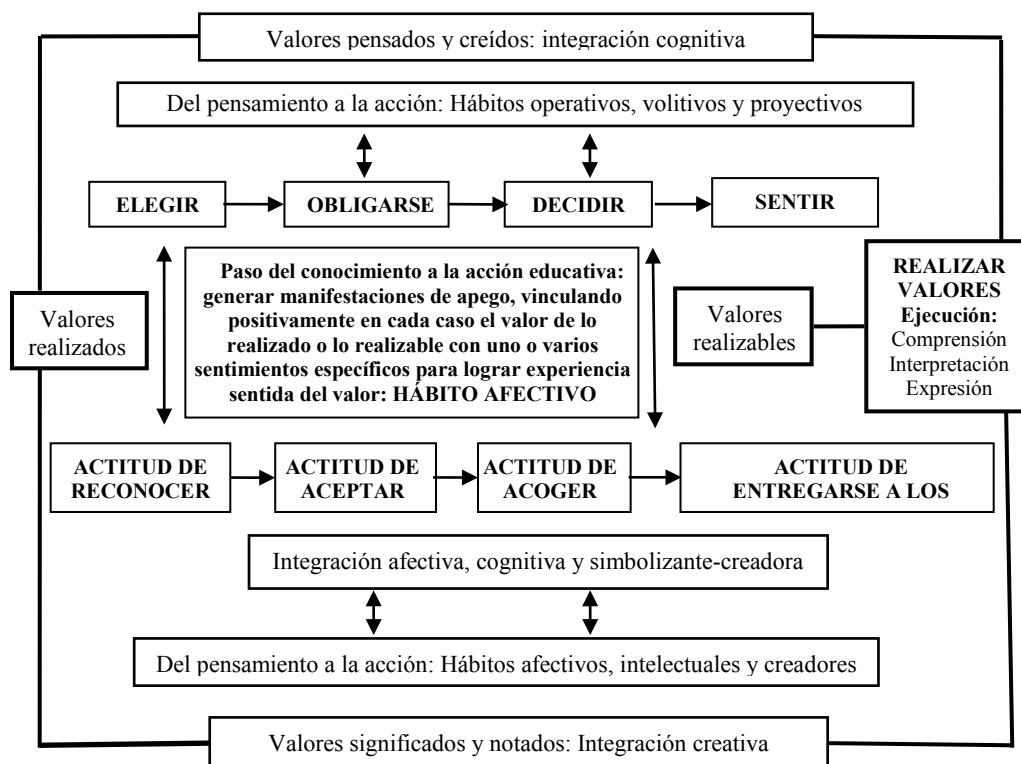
Valores pensados y creídos: integración cognitiva

Del pensamiento a la acción: Hábitos operativos, volitivos y proyectivos

ELEGIR

OBLIGARSE

DECIDIR

SENTIR

Valores realizados

Paso del conocimiento a la acción educativa: generar manifestaciones de apego, vinculando positivamente en cada caso el valor de lo realizado o lo realizable con uno o varios sentimientos específicos para lograr experiencia sentida del valor: HÁBITO AFECTIVO

Valores realizables

REALIZAR VALORES
Ejecución:
Comprensión
Interpretación
Expresión

ACTITUD DE RECONOCER

ACTITUD DE ACEPTAR

ACTITUD DE ACOGER

ACTITUD DE ENTREGARSE A LOS

Integración afectiva, cognitiva y simbolizante-creadora

Del pensamiento a la acción: Hábitos afectivos, intelectuales y creadores

Valores significados y notados: Integración creativa